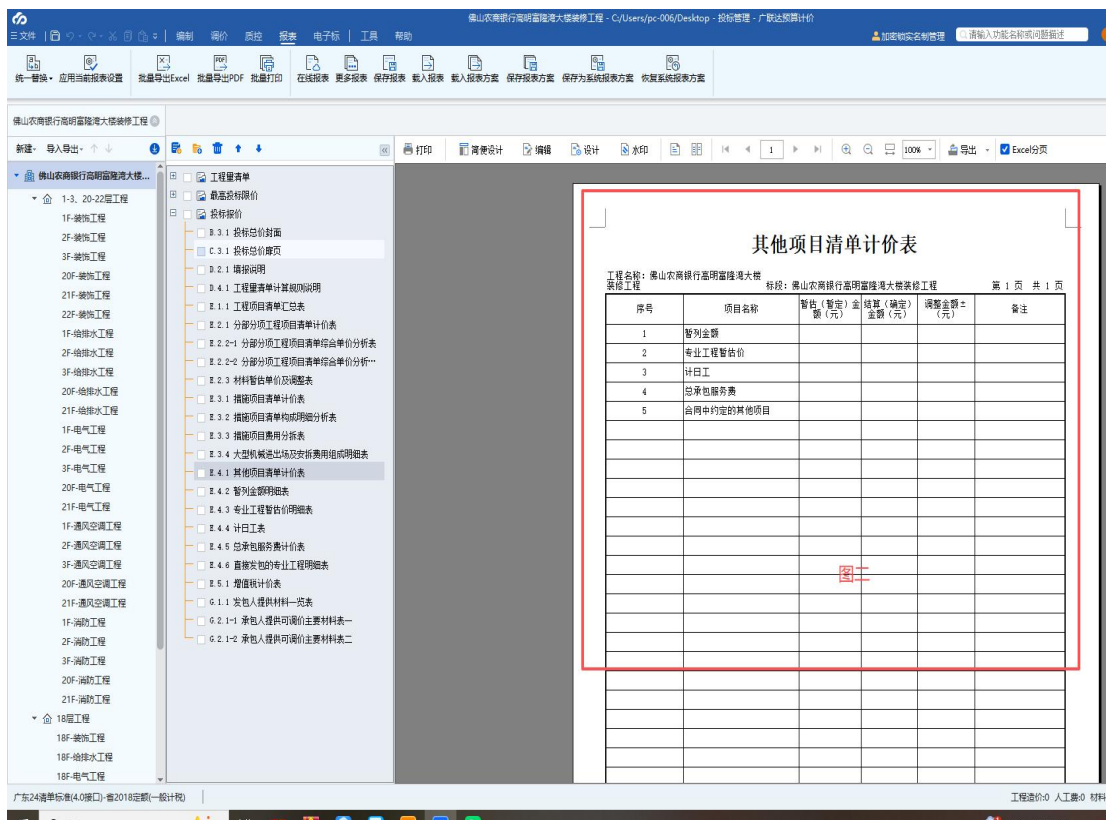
佛山农商银行高明富隆湾大楼装修工程 - C:/Users/pc-006/Desktop - 投标管理 - 广联达预算计价

三文件 | 编制 调价 质控 报表 电子标 | 工具 帮助

加密锁实名制管理 请输入功能名称或问题描述

统一替换 应用当前报表设置 批量导出Excel 批量导出PDF 批量打印 在线报表 更多报表 保存报表 载入报表 载入报表方案 保存报表方案 保存为系统报表方案 恢复系统报表方案

佛山农商银行高明富隆湾大楼装修工程

新建 导入导出

佛山农商银行高明富隆湾大楼...
1-3、20-22层工程
1F-装饰工程
2F-装饰工程
3F-装饰工程
20F-装饰工程
21F-装饰工程
22F-装饰工程
1F-给排水工程
2F-给排水工程
3F-给排水工程
20F-给排水工程
21F-给排水工程
1F-电气工程
2F-电气工程
3F-电气工程
20F-电气工程
21F-电气工程
1F-通风空调工程
2F-通风空调工程
3F-通风空调工程
20F-通风空调工程
21F-通风空调工程
1F-消防工程
2F-消防工程
3F-消防工程
20F-消防工程
21F-消防工程
18层工程
18F-装饰工程
18F-给排水工程
18F-电气工程

工程量清单
最高投标限价
投标报价
B.3.1 投标总价封面
C.3.1 投标总价扉页
D.2.1 填报说明
D.4.1 工程量清单计算规则说明
E.1.1 工程项目清单汇总表
E.2.1 分部分项工程项目清单计价表
E.2.2-1 分部分项工程项目清单综合单价分析表
E.2.2-2 分部分项工程项目清单综合单价分析...
E.2.3 材料暂估单价及调整表
E.3.1 措施项目清单计价表
E.3.2 措施项目清单构成明细分析表
E.3.3 措施项目费用分拆表
E.3.4 大型机械进出场及安拆费用组成明细表
E.4.1 其他项目清单计价表
E.4.2 暂列金额明细表
E.4.3 专业工程暂估价明细表
E.4.4 计日工表
E.4.5 总承包服务费计价表
E.4.6 直接发包的专业工程明细表
E.5.1 增值税计价表
G.1.1 发包人提供材料一览表
G.2.1-1 承包人提供可调价主要材料表一
G.2.1-2 承包人提供可调价主要材料表二

打印 简便设计 编辑 设计 水印 1 100% 导出 Excel分页

其他项目清单计价表

工程名称：佛山农商银行高明富隆湾大楼装修工程 标段：佛山农商银行高明富隆湾大楼装修工程 第 1 页 共 1 页

| 序号 | 项目名称 | 暂估（暂定）金额（元） | 结算（确定）金额（元） | 调整金额±（元） | 备注 |
|---|---|---|---|---|---|
| 1 | 暂列金额 | | | | |
| 2 | 专业工程暂估价 | | | | |
| 3 | 计日工 | | | | |
| 4 | 总承包服务费 | | | | |
| 5 | 合同中约定的其他项目 | | | | |

图二

广东24清单标准(4.0接口)-粤2018定额(一般计税)

工程造价:0 人工费:0 材料